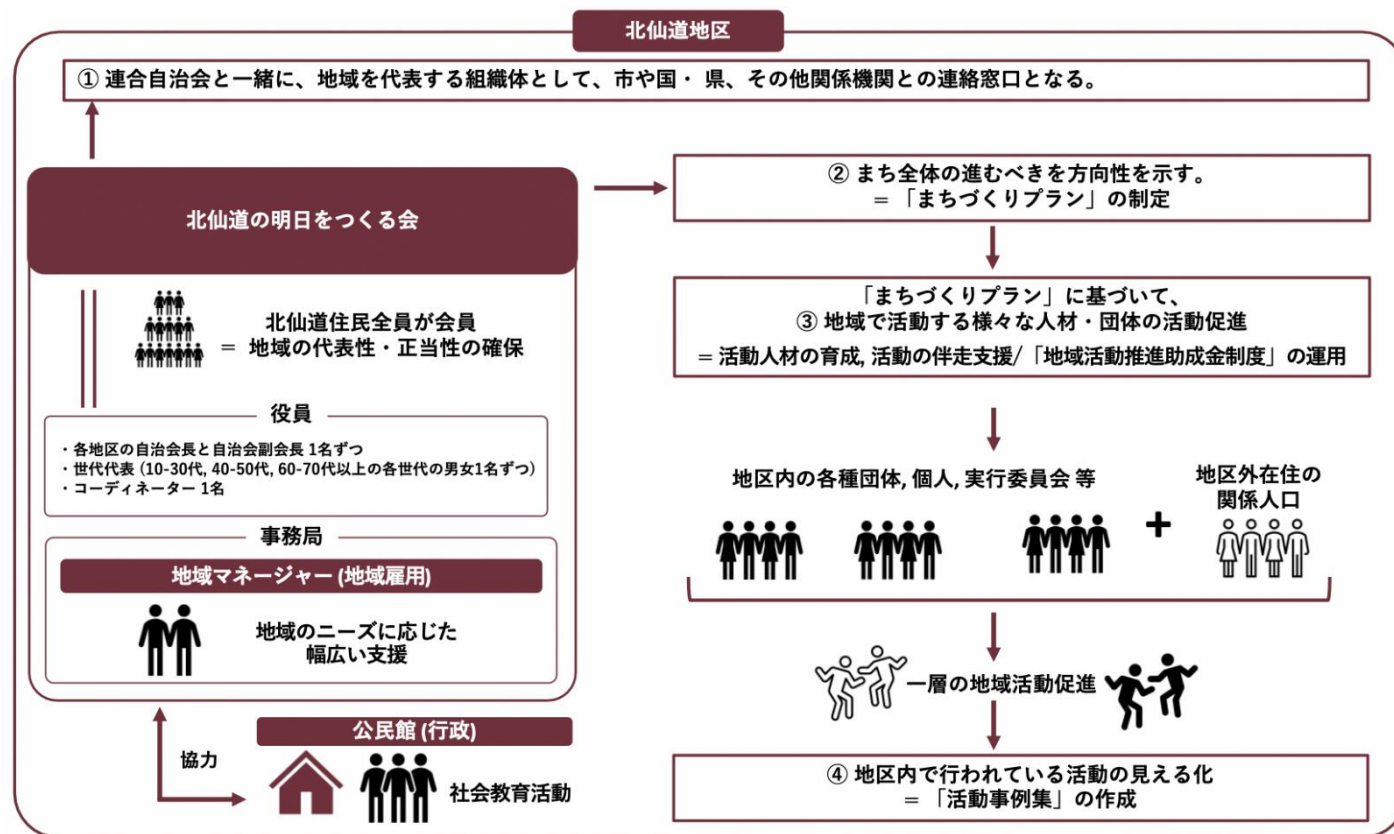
北仙道地区

① 連合自治会と一緒に、地域を代表する組織体として、市や国・ 県、その他関係機関との連絡窓口となる。

北仙道の明日をつくる会

北仙道住民全員が会員
= 地域の代表性・正当性の確保

役員

・各地区の自治会長と自治会副会長 1名ずつ
・世代代表 (10-30代, 40-50代, 60-70代以上の各世代の男女1名ずつ)
・コーディネーター 1名

事務局

地域マネージャー (地域雇用)

地域のニーズに応じた幅広い支援

協力

公民館 (行政)

社会教育活動

② まち全体の進むべきを方向性を示す。
= 「まちづくりプラン」の制定

「まちづくりプラン」に基づいて、
③ 地域で活動する様々な人材・団体の活動促進
= 活動人材の育成, 活動の伴走支援/「地域活動推進助成金制度」の運用

地区内の各種団体, 個人, 実行委員会 等

+

地区外在住の関係人口

一層の地域活動促進

④ 地区内で行われている活動の見える化
= 「活動事例集」の作成